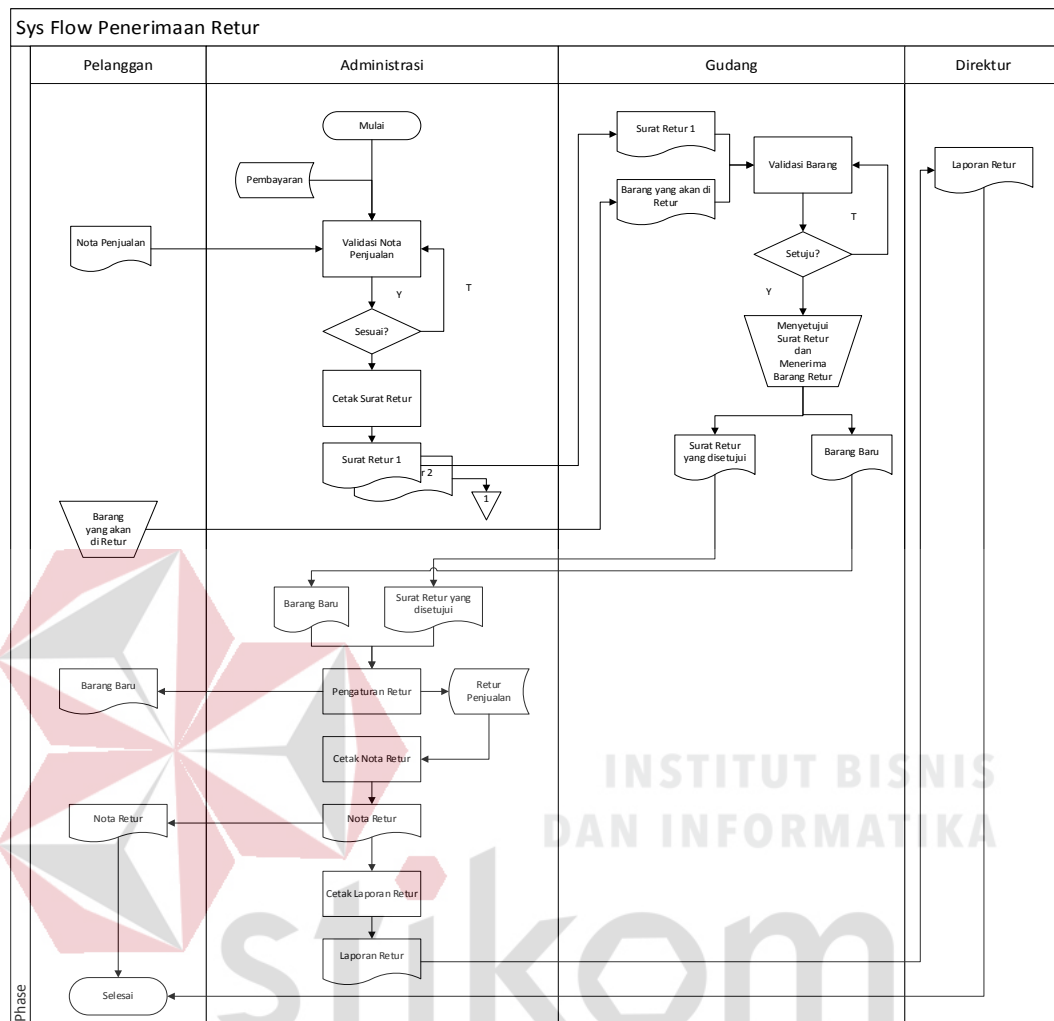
Sys Flow Penerimaan Retur

Pelanggan

Administrasi

Gudang

Direktur

Mulai

Pembayaran

Nota Penjualan

Validasi Nota Penjualan

T

Y

Sesuai?

Cetak Surat Retur

Surat Retur 1

r 2

1

Barang yang akan di Retur

Surat Retur 1

Barang yang akan di Retur

Validasi Barang

T

Setuju?

Y

Menyetujui Surat Retur dan Menerima Barang Retur

Surat Retur yang disetujui

Barang Baru

Laporan Retur

Barang Baru

Surat Retur yang disetujui

Barang Baru

Pengaturan Retur

Retur Penjualan

Cetak Nota Retur

Nota Retur

Nota Retur

Cetak Laporan Retur

Laporan Retur

Selesai

Phase

INSTITUT BISNIS DAN INFORMATIKA

stikom